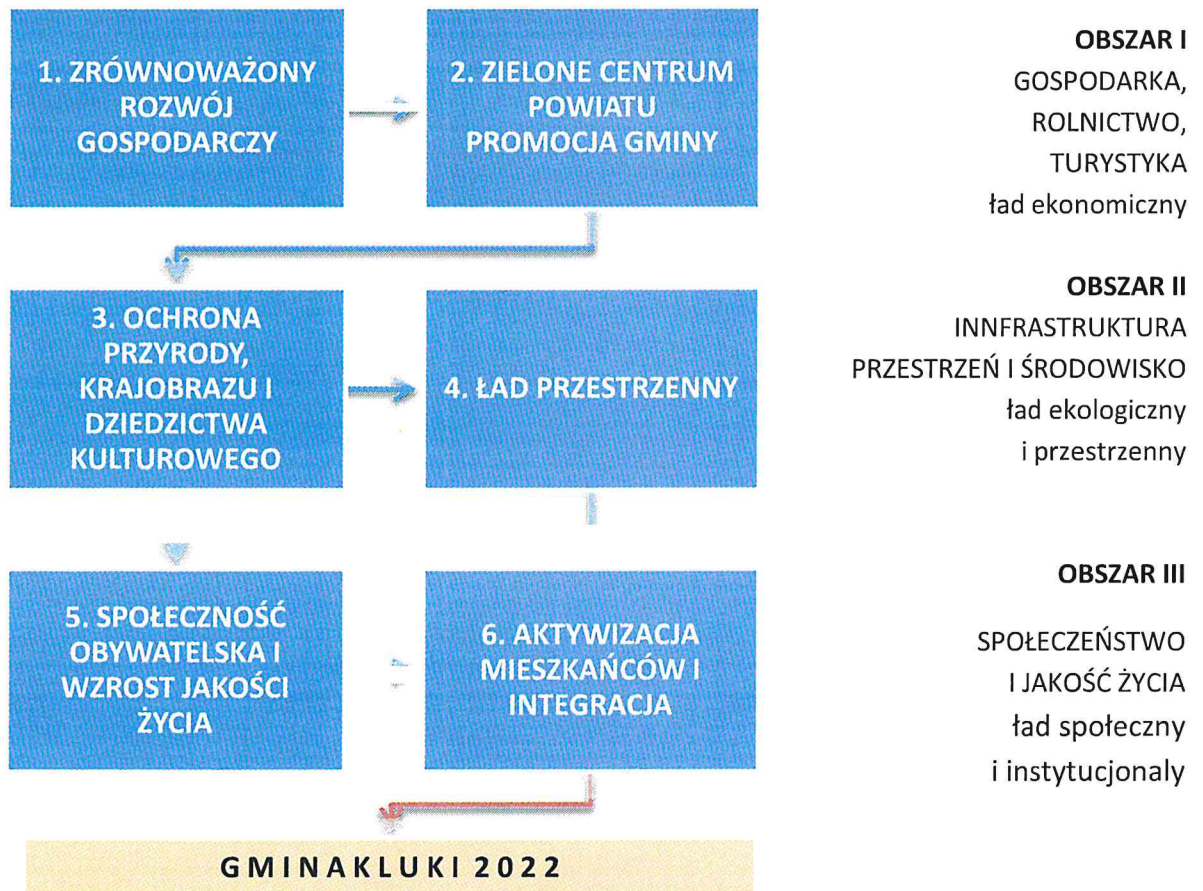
1. ZRÓWNOWAŻONY ROZWÓJ GOSPODARCZY

2. ZIELONE CENTRUM POWIATU PROMOCJA GMINY

3. OCHRONA PRZYRODY, KRAJOBRAZU I DZIEDZICTWA KULTUROWEGO

4. ŁAD PRZESTRZENNY

5. SPOŁECZNOŚĆ OBYWATELSKA I WZROST JAKOŚCI ŻYCIA

6. AKTYWIZACJA MIESZKAŃCÓW I INTEGRACJA

GMINAKLUKI 2022

OBSZAR I
GOSPODARKA, ROLNICTWO, TURYSTYKA
ład ekonomiczny

OBSZAR II
INNFRASTRUKTURA PRZESTRZEŃ I ŚRODOWISKO
ład ekologiczny i przestrzenny

OBSZAR III
SPOŁECZEŃSTWO I JAKOŚĆ ŻYCIA
ład społeczny i instytucjonaly